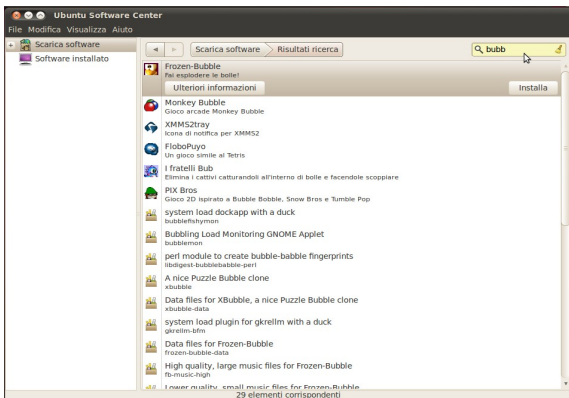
Ubuntu Software Center
File Modifica Visualizza Aiuto
Scarica software
Software installato
Scarica software
Risultati ricerca
bubb
Frozen-Bubble
Fai esplodere le bolle!
Ulteriori informazioni
Installa
Monkey Bubble
Gioco arcade Monkey Bubble
XMMS2tray
Icona di notifica per XMMS2
FloboPuyo
Un gioco simile al Tetris
I fratelli Bub
Elimina i cattivi catturandoli all'interno di bolle e facendole scoppiare
PIX Bros
Gioco 2D ispirato a Bubble Bobble, Snow Bros e Tumble Pop
system load dockapp with a duck
bubblefishymon
Bubbling Load Monitoring GNOME Applet
bubblemon
perl module to create bubble-babble fingerprints
libdigest-bubblebabble-perl
A nice Puzzle Bubble clone
xbubble
Data files for XBubble, a nice Puzzle Bubble clone
xbubble-data
system load plugin for gkrellm with a duck
gkrellm-bfm
Data files for Frozen-Bubble
frozen-bubble-data
High quality, large music files for Frozen-Bubble
fb-music-high
Lower quality, small music files for Frozen-Bubble
29 elementi corrispondenti